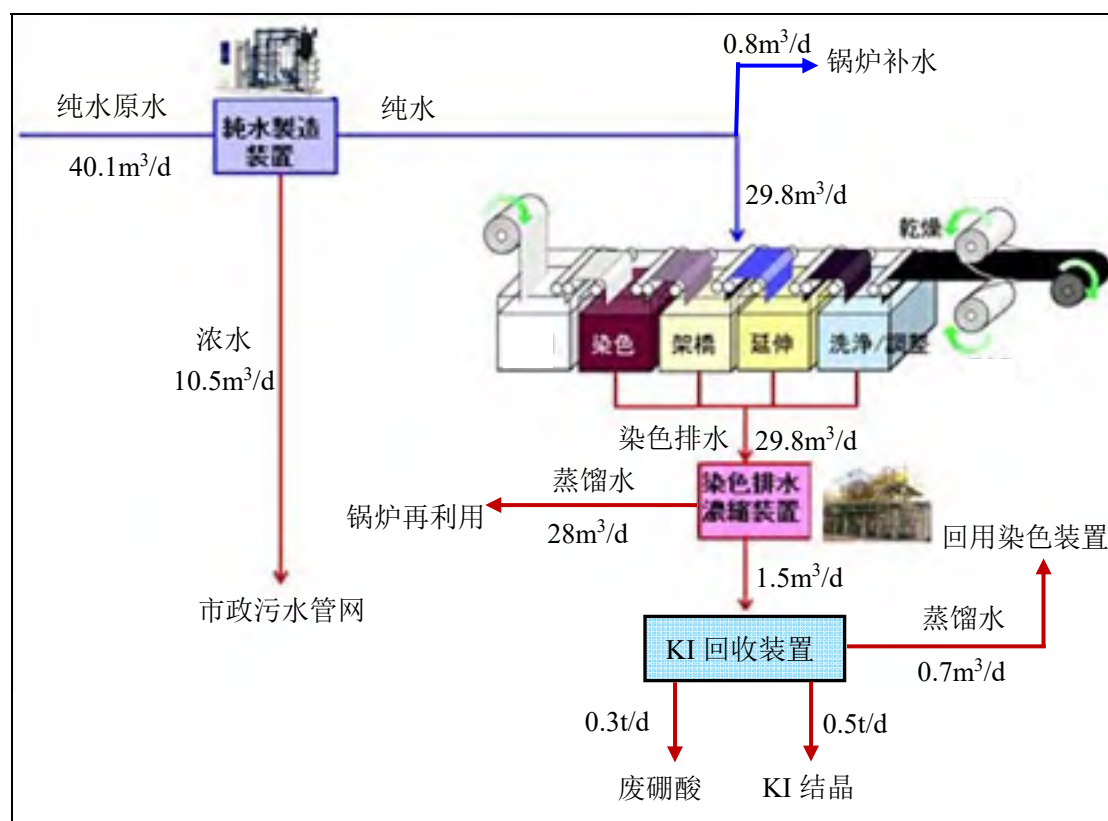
纯水原水

40.1m$^3$/d

純水製造装置

纯水

0.8m$^3$/d

锅炉补水

29.8m$^3$/d

乾燥

染色

架橋

延伸

洗浄/調整

浓水

10.5m$^3$/d

染色排水

29.8m$^3$/d

蒸馏水

锅炉再利用

28m$^3$/d

染色排水濃縮装置

回用染色装置

1.5m$^3$/d

市政污水管网

KI 回收装置

蒸馏水

0.7m$^3$/d

0.3t/d

0.5t/d

废硼酸

KI 结晶